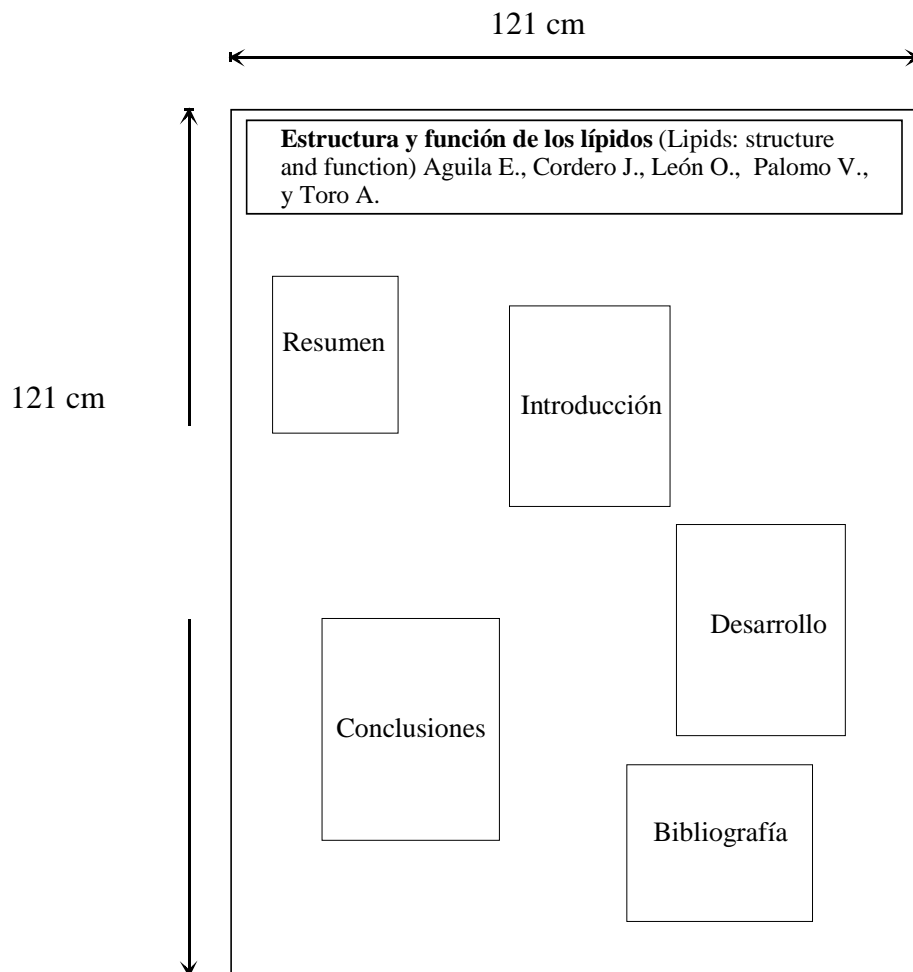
121 cm

121 cm

**Estructura y función de los lípidos** (Lipids: structure and function) Aguila E., Cordero J., León O., Palomo V., y Toro A.

Resumen

Introducción

Desarrollo

Conclusiones

Bibliografía